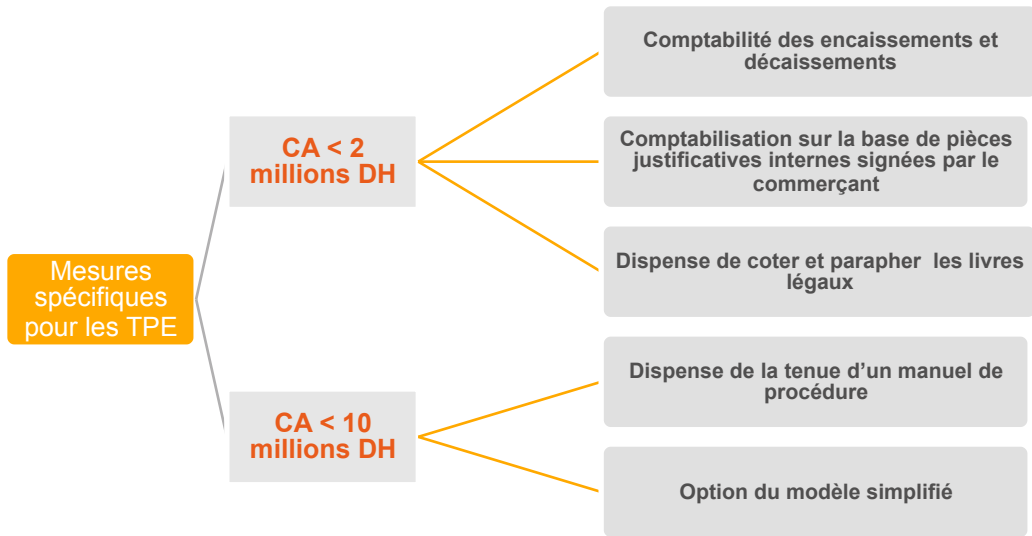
Mesures spécifiques pour les TPE

CA < 2 millions DH

Comptabilité des encaissements et décaissements

Comptabilisation sur la base de pièces justificatives internes signées par le commerçant

Dispense de coter et parapher les livres légaux

CA < 10 millions DH

Dispense de la tenue d’un manuel de procédure

Option du modèle simplifié